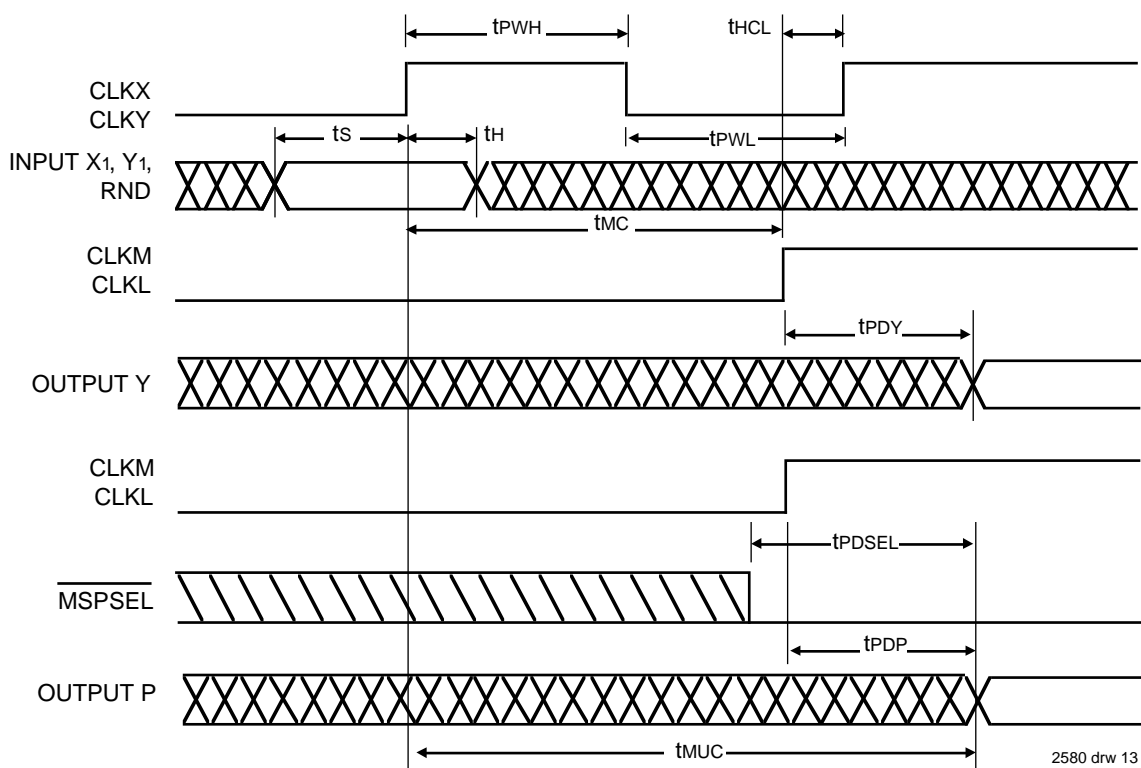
$t_{PWH}$

$t_{HCL}$

CLKX
CLKY

$t_S$

$t_H$

$t_{PWL}$

INPUT $X_1$, $Y_1$, RND

$t_{MC}$

CLKM
CLKL

$t_{PDY}$

OUTPUT Y

CLKM
CLKL

$t_{PDSEL}$

$\overline{MSPSEL}$

$t_{PDP}$

OUTPUT P

$t_{MUC}$

2580 drw 13